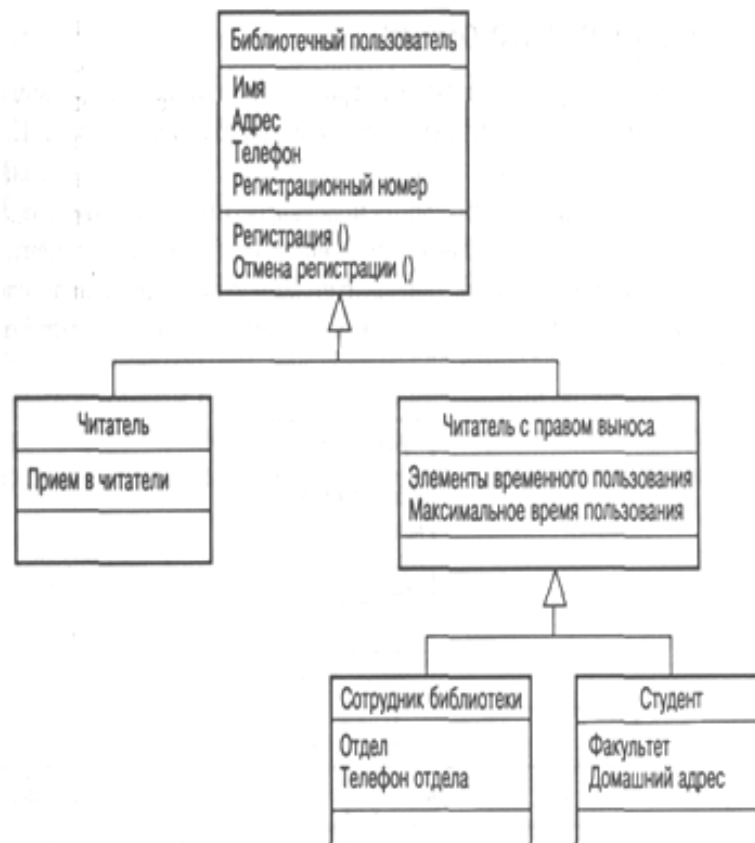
Библиотечный пользователь

Имя
Адрес
Телефон
Регистрационный номер

Регистрация ()
Отмена регистрации ()

Читатель

Прием в читатели

Читатель с правом выноса

Элементы временного пользования
Максимальное время пользования

Сотрудник библиотеки

Отдел
Телефон отдела

Студент

Факультет
Домашний адрес